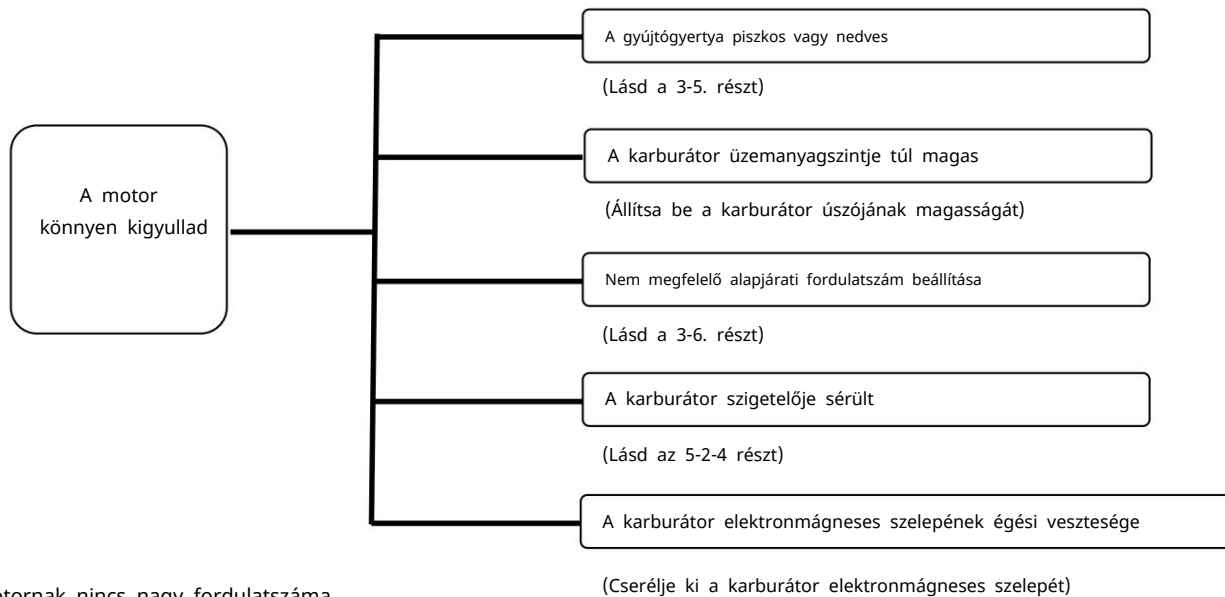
A motor könnyen kigyullad

A gyújtógyertya piszkos vagy nedves

(Lásd a 3-5. részt)

A karburátor üzemanyagszintje túl magas

(Állítsa be a karburátor úszójának magasságát)

Nem megfelelő alapjárati fordulatszám beállítása

(Lásd a 3-6. részt)

A karburátor szigetelője sérült

(Lásd az 5-2-4 részt)

A karburátor elektronmágneses szelepének égési vesztesége

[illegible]otornak nincs nagy fordulatszáma

(Cserélje ki a karburátor elektronmágneses szelepét)